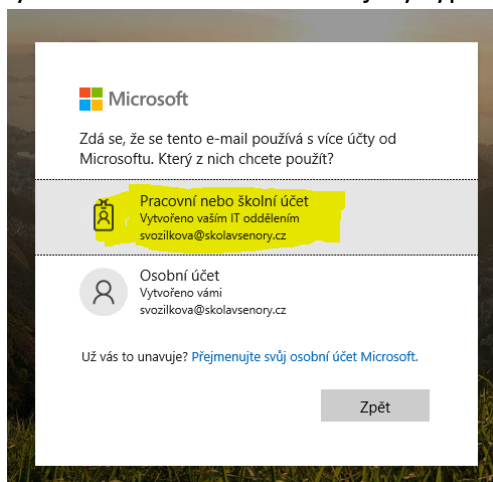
Microsoft

Zdá se, že se tento e-mail používá s více účty od Microsoftu. Který z nich chcete použít?

Pracovní nebo školní účet
Vytvořeno vaším IT oddělením
svozilkova@skolavsenory.cz

Osobní účet
Vytvořeno vámi
svozilkova@skolavsenory.cz

Už vás to unavuje? Přejmenujte svůj osobní účet Microsoft.

Zpět